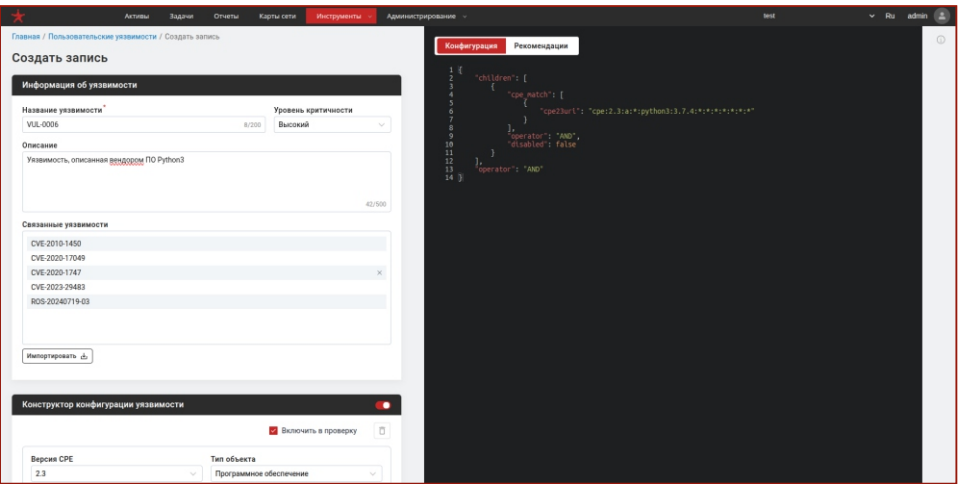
Активы Задачи Отчеты Карты сети Инструменты Администрирование test Ru admin

Главная / Пользовательские уязвимости / Создать запись

Создать запись

Информация об уязвимости

Название уязвимости*
VUL-0006 8/200

Уровень критичности
Высокий

Описание
Уязвимость, описанная вендором ПО Python3
42/500

Связанные уязвимости
CVE-2010-1450
CVE-2020-17049
CVE-2020-1747
CVE-2023-29483
ROS-20240719-03

Импортировать

Конструктор конфигурации уязвимости

Включить в проверку

Версия CPE
2.3

Тип объекта
Программное обеспечение

Конфигурация Рекомендации

1 {
2 "children": [
3 {
4 "cpe_match": [
5 {
6 "cpe23Uri": "cpe:2.3:a:*:python3:3.7.4:*:*:*:*:*:*:*"
7 }
8 ],
9 "operator": "AND",
10 "disabled": false
11 }
12 ],
13 "operator": "AND"
14 }